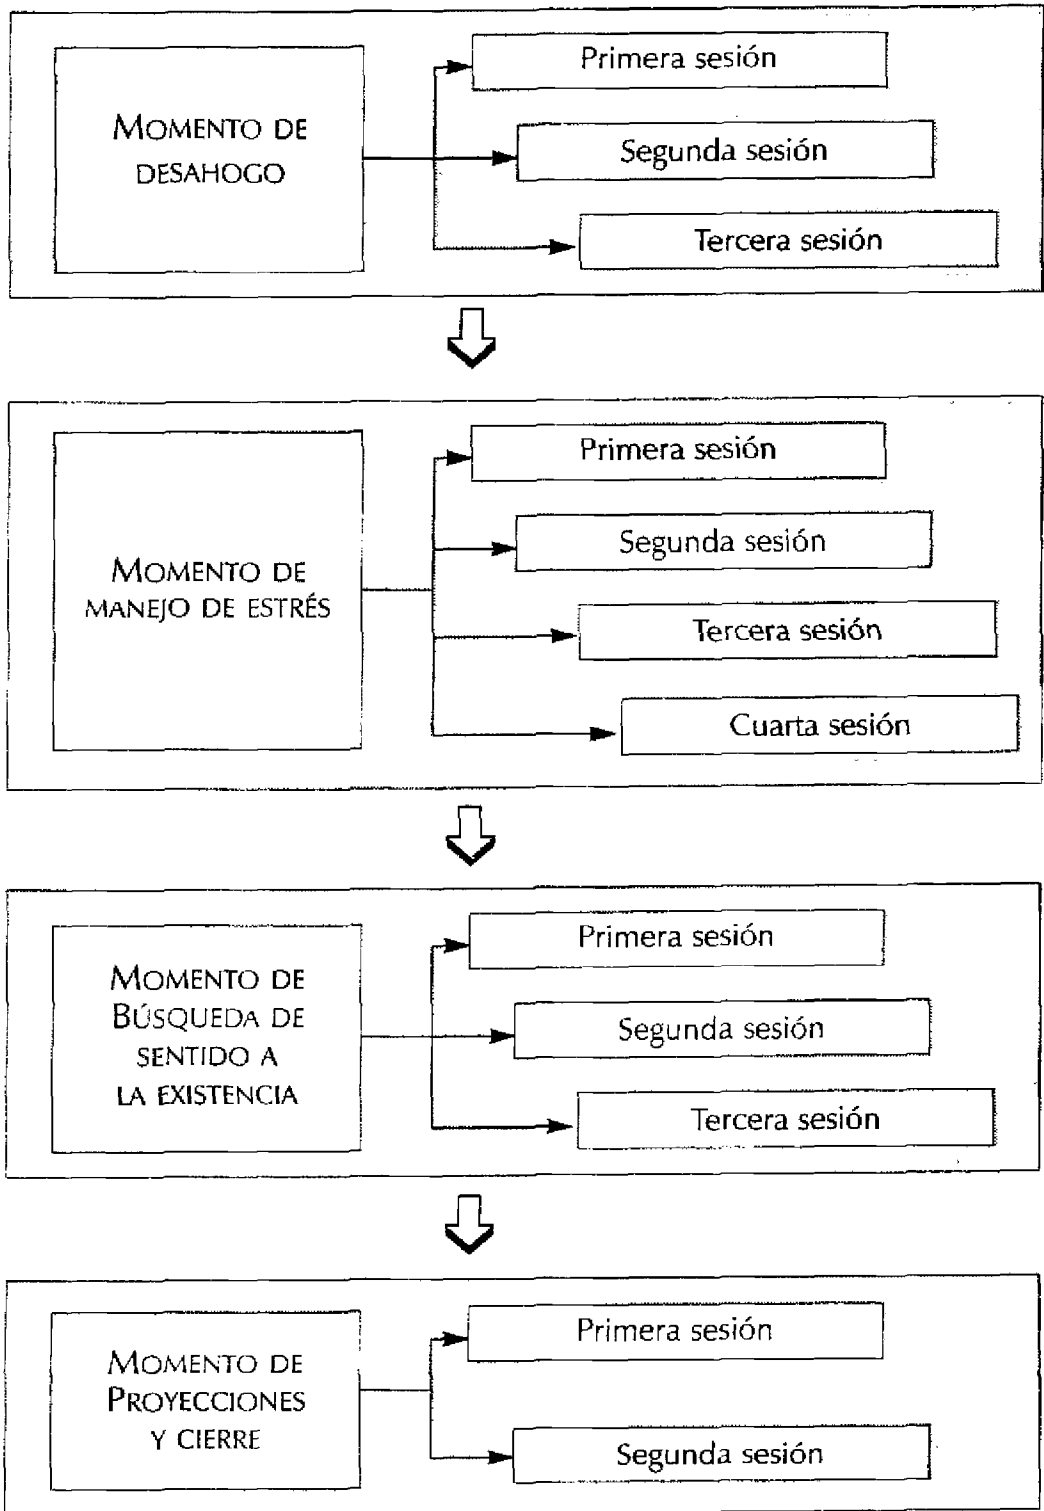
MOMENTO DE DESAHOGO

Primera sesión

Segunda sesión

Tercera sesión

MOMENTO DE MANEJO DE ESTRÉS

Primera sesión

Segunda sesión

Tercera sesión

Cuarta sesión

MOMENTO DE BÚSQUEDA DE SENTIDO A LA EXISTENCIA

Primera sesión

Segunda sesión

Tercera sesión

MOMENTO DE PROYECCIONES Y CIERRE

Primera sesión

Segunda sesión